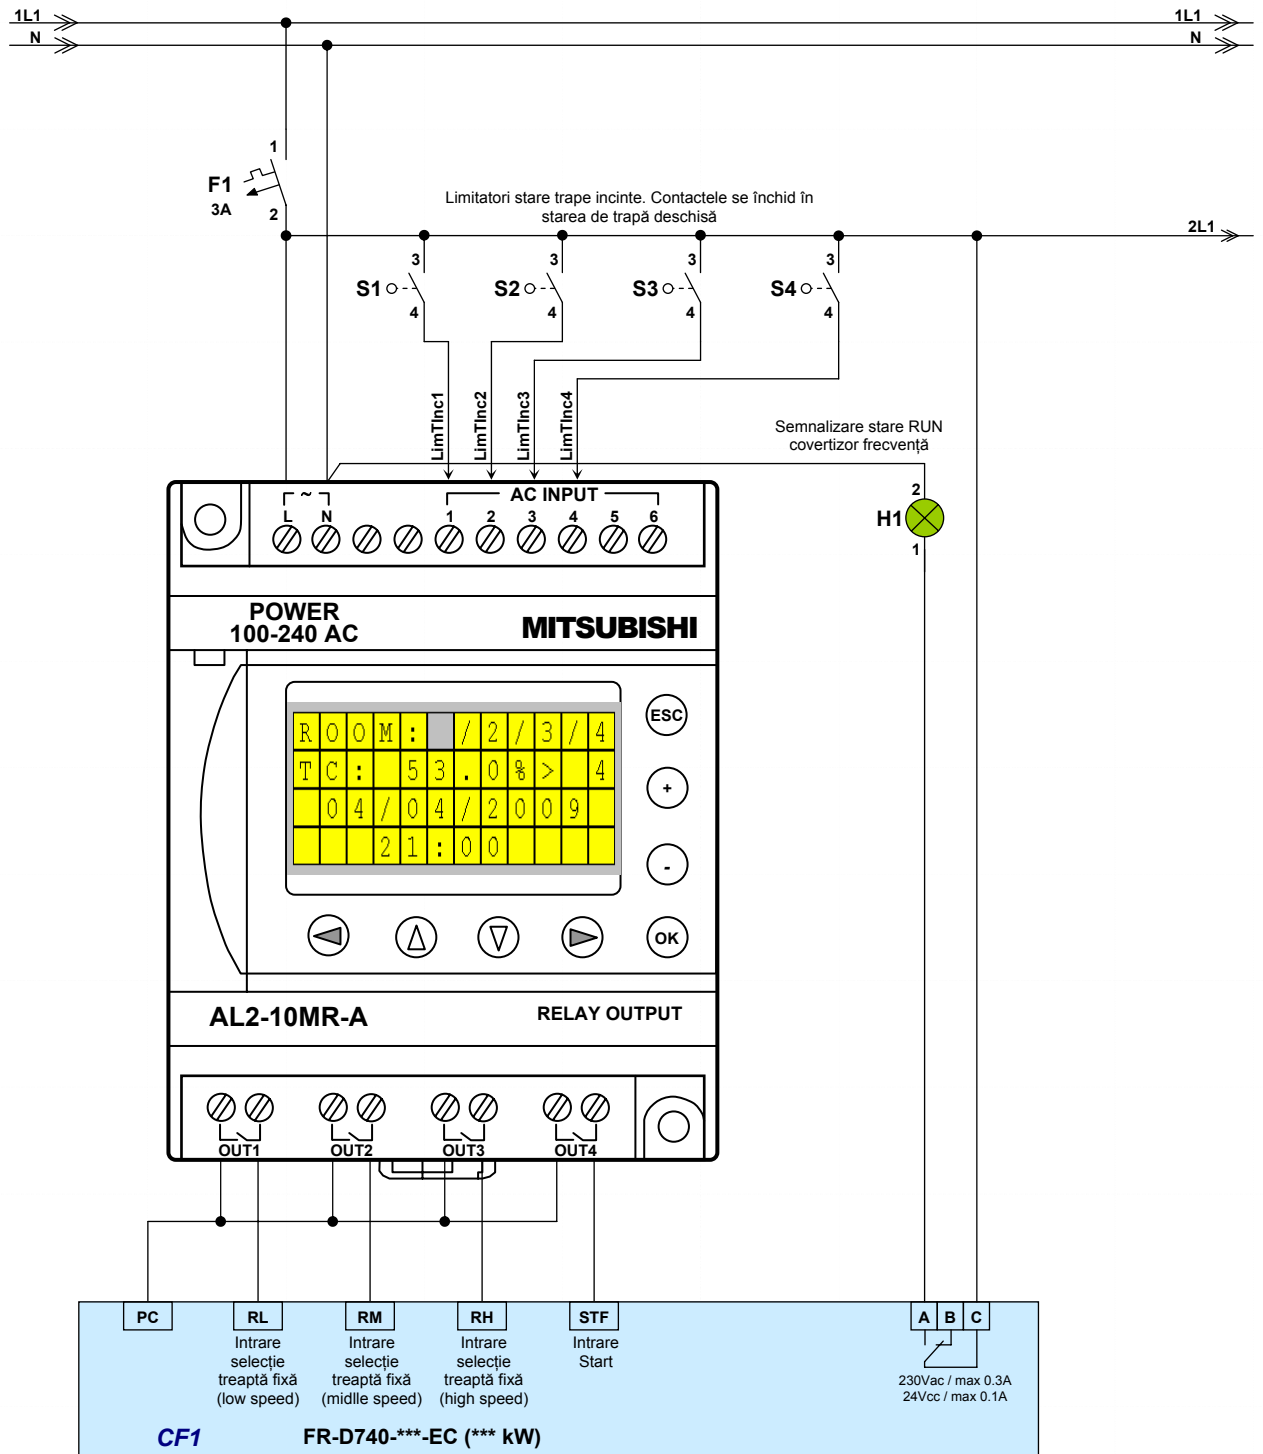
1L1
N
1L1
N

1
F1
3A
2

Limitatori stare trape incinte. Contactele se închid în starea de trapă deschisă

2L1

3
S1
4
3
S2
4
3
S3
4
3
S4
4

LimTInc1
LimTInc2
LimTInc3
LimTInc4

Semnalizare stare RUN covertizor frecvență

2
H1
1

~
L N
AC INPUT
1 2 3 4 5 6

POWER
100-240 AC
MITSUBISHI

| R | O | O | M | : | | / | 2 | / | 3 | / | 4 |
|---|---|---|---|---|---|---|---|---|---|---|---|
| T | C | : | | 5 | 3 | . | 0 | % | > | | 4 |
| | 0 | 4 | / | 0 | 4 | / | 2 | 0 | 0 | 9 | |
| | | | 2 | 1 | : | 0 | 0 | | | | |

ESC
+
-
OK

AL2-10MR-A
RELAY OUTPUT

OUT1
OUT2
OUT3
OUT4

PC
RL
Intrare selecție treaptă fixă (low speed)
RM
Intrare selecție treaptă fixă (midle speed)
RH
Intrare selecție treaptă fixă (high speed)
STF
Intrare Start
A B C
230Vac / max 0.3A
24Vcc / max 0.1A

CF1
FR-D740-***-EC (*** kW)